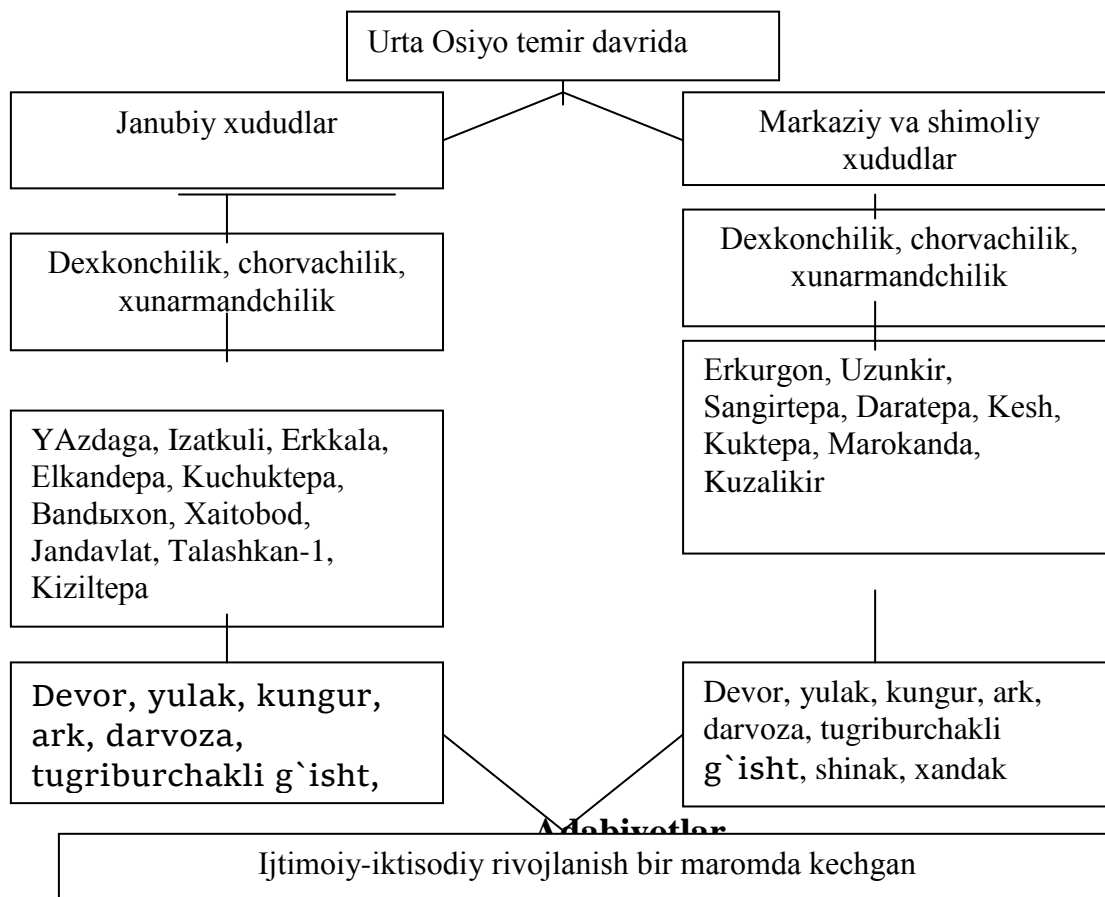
Urta Osiyo temir davrida

Janubiy xududlar

Markaziy va shimoliy xududlar

Dexkonchilik, chorvachilik, xunarmandchilik

Dexkonchilik, chorvachilik, xunarmandchilik

Erkurgon, Uzunkir, Sangirtepa, Daratepa, Kesh, Kuktepa, Marokanda, Kuzalikir

YAzdaga, Izatkuli, Erkkala, Elkandepa, Kuchuktepa, Вандыхон, Xaitobod, Jandavlat, Talashkan-1, Kiziltepa

Devor, yulak, kungur, ark, darvoza, tugriburchakli g`isht,

Devor, yulak, kungur, ark, darvoza, tugriburchakli g`isht, shinak, xandak

Adabiyotlar

Ijtimoiy-iktisodiy rivojlanish bir maromda kechgan